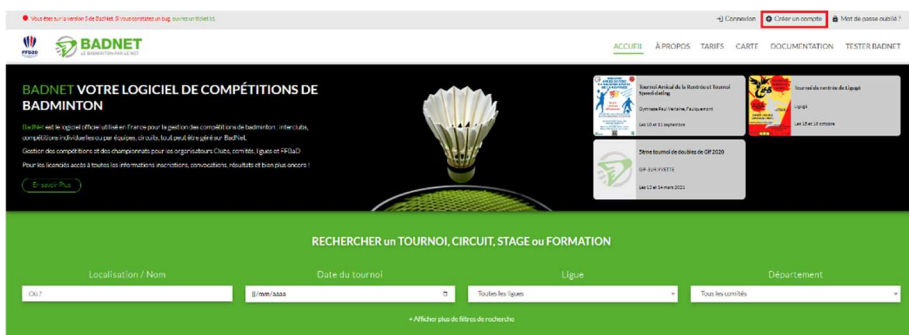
Vous êtes sur la version 3 de BadNet. Si vous constatez un bug, ouvrez un ticket ici.

Connexion Créer un compte Mot de passe oublié ?

FFBaD BADNET LE BADMINTON PAR LE NET

ACCUEIL À PROPOS TARIFS CARTE DOCUMENTATION TESTER BADNET

BADNET VOTRE LOGICIEL DE COMPÉTITIONS DE BADMINTON

BadNet est le logiciel officiel utilisé en France pour la gestion des compétitions de badminton : interclubs, compétitions individuelles ou par équipes, circuits, tout peut être géré sur BadNet.

Gestion des compétitions et des championnats pour les organisateurs Clubs, comités, ligues et FFBaD

Pour les licenciés accès à toutes les informations inscriptions, convocations, résultats et bien plus encore !

En savoir Plus

Tournoi Amical de la Rentrée et Tournoi Speed-dating
Gymnase Paul Verlaine, Faulquemont
Les 10 et 11 septembre

Tournoi de rentrée de Lignpt
Lignpt
Les 18 et 19 octobre

5ème tournoi de doubles de GIF 2020
GIF-SUR-YVETTE
Les 13 et 14 mars 2021

RECHERCHER un TOURNOI, CIRCUIT, STAGE ou FORMATION

Localisation / Nom | Date du tournoi | Ligue | Département

Où ? | jj/mm/aaaa | Toutes les ligues | Tous les comités

+ Afficher plus de filtres de recherche